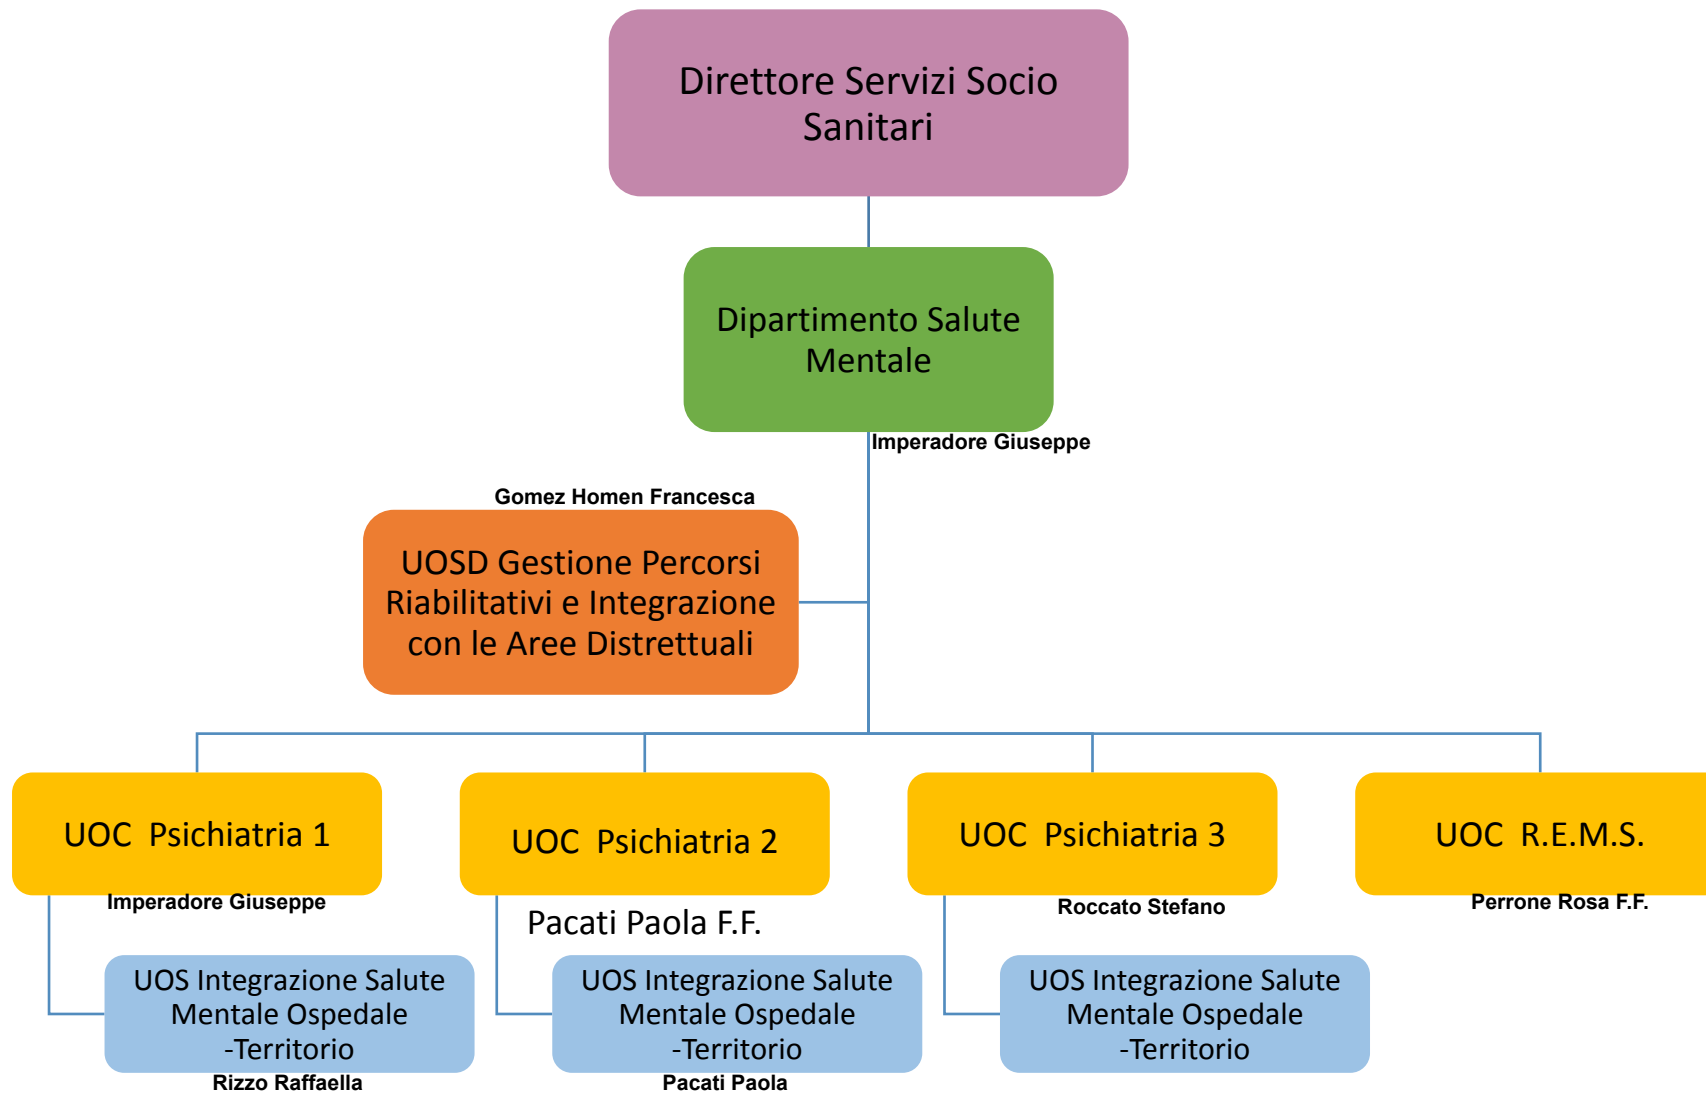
Direttore Servizi Socio Sanitari

Dipartimento Salute Mentale

Imperadore Giuseppe

Gomez Homen Francesca

UOSD Gestione Percorsi Riabilitativi e Integrazione con le Aree Distrettuali

UOC Psichiatria 1

Imperadore Giuseppe

UOS Integrazione Salute Mentale Ospedale -Territorio

Rizzo Raffaella

UOC Psichiatria 2

Pacati Paola F.F.

UOS Integrazione Salute Mentale Ospedale -Territorio

Pacati Paola

UOC Psichiatria 3

Roccato Stefano

UOS Integrazione Salute Mentale Ospedale -Territorio

UOC R.E.M.S.

Perrone Rosa F.F.